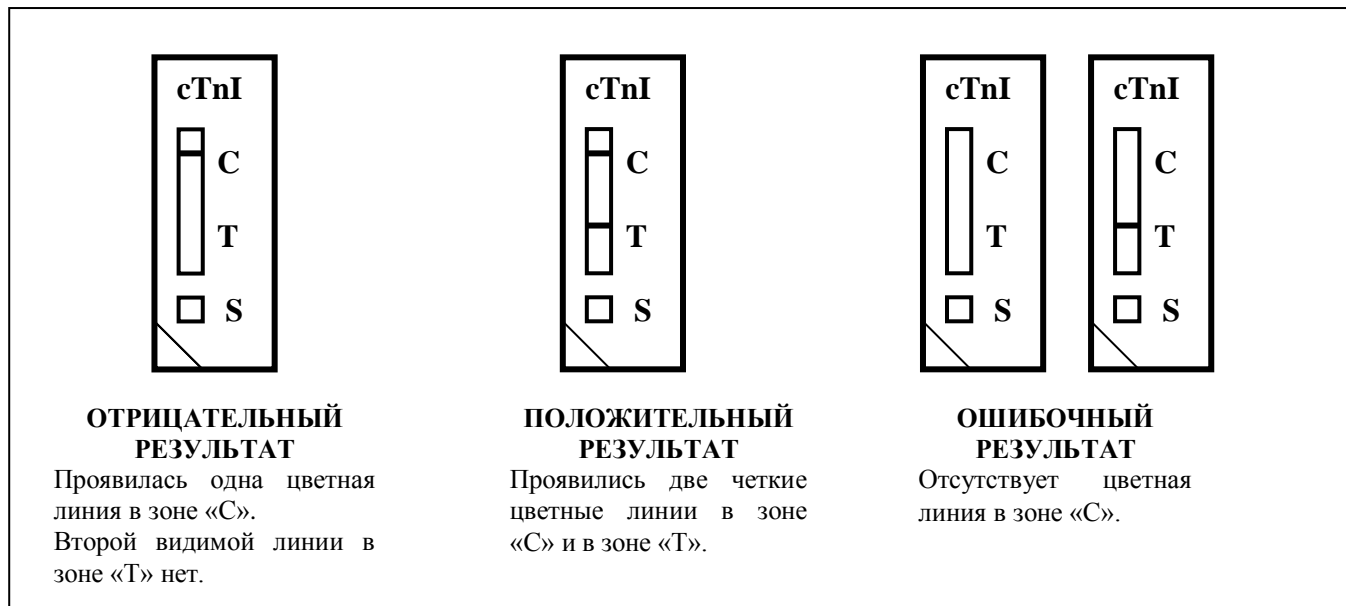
cTnI
C
T
S

cTnI
C
T
S

cTnI
C
T
S

cTnI
C
T
S

ОТРИЦАТЕЛЬНЫЙ РЕЗУЛЬТАТ
Проявилась одна цветная линия в зоне «С».
Второй видимой линии в зоне «Т» нет.

ПОЛОЖИТЕЛЬНЫЙ РЕЗУЛЬТАТ
Проявились две четкие цветные линии в зоне «С» и в зоне «Т».

ОШИБОЧНЫЙ РЕЗУЛЬТАТ
Отсутствует цветная линия в зоне «С».